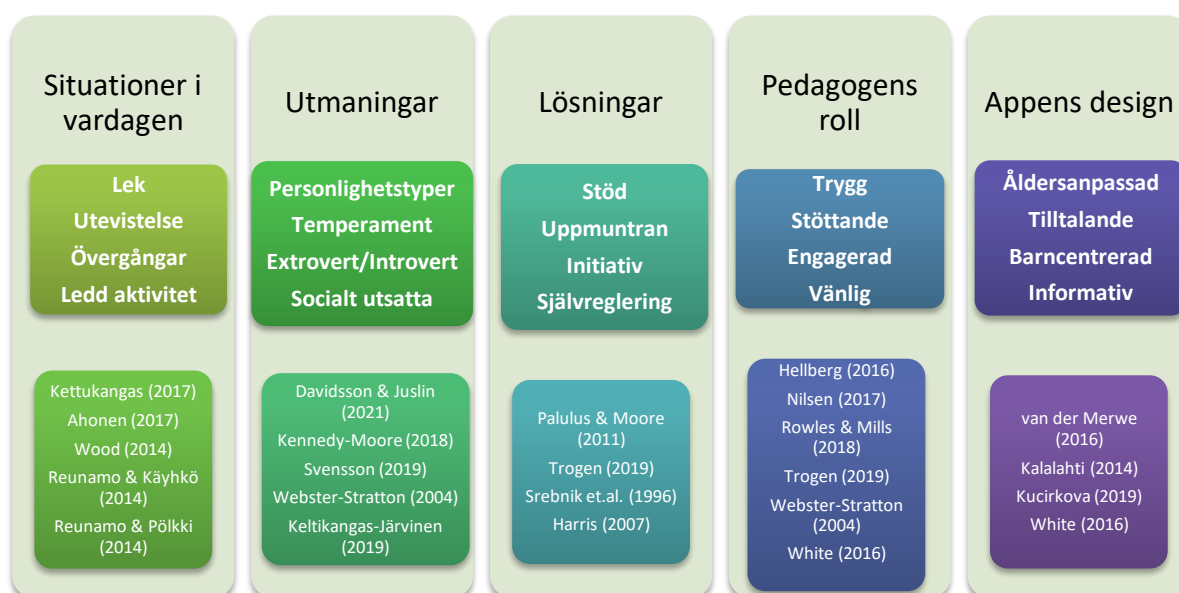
Situationer i vardagen

Lek
Utevistelse
Övergångar
Ledd aktivitet

Kettukangas (2017)
Ahonen (2017)
Wood (2014)
Reunamo & Käyhkö (2014)
Reunamo & Pölkki (2014)

Utmaningar

Personlighetstyper
Temperament
Extrovert/Introvert
Socialt utsatta

Davidsson & Juslin (2021)
Kennedy-Moore (2018)
Svensson (2019)
Webster-Stratton (2004)
Keltikangas-Järvinen (2019)

Lösningar

Stöd
Uppmuntran
Initiativ
Självreglering

Palulus & Moore (2011)
Trogen (2019)
Srebnik et.al. (1996)
Harris (2007)

Pedagogens roll

Trygg
Stöttande
Engagerad
Vänlig

Hellberg (2016)
Nilsen (2017)
Rowles & Mills (2018)
Trogen (2019)
Webster-Stratton (2004)
White (2016)

Appens design

Åldersanpassad
Tilltalande
Barncentrerad
Informativ

van der Merwe (2016)
Kalalahti (2014)
Kucirkova (2019)
White (2016)